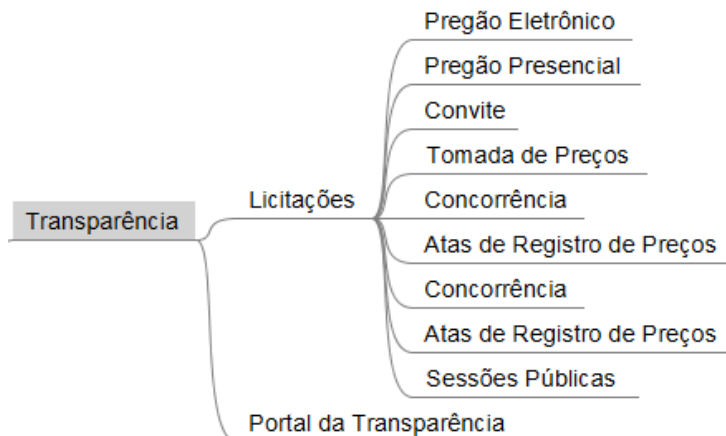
Transparência

Licitações

Pregão Eletrônico

Pregão Presencial

Convite

Tomada de Preços

Concorrência

Atas de Registro de Preços

Concorrência

Atas de Registro de Preços

Sessões Públicas

Portal da Transparência